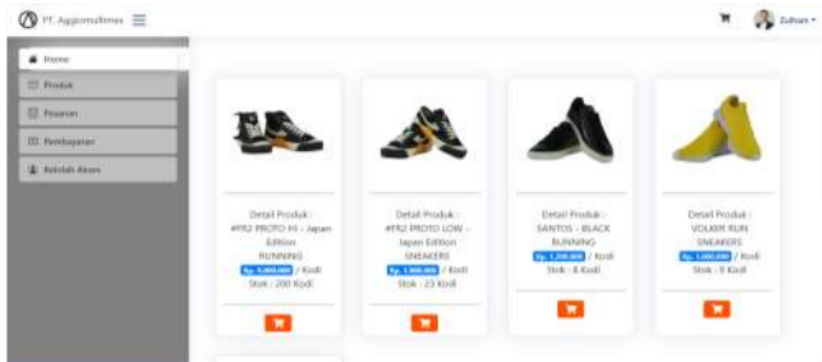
PT. Aggiomultimex

Zulhan

Home

Produk

Pesanan

Pembayaran

Kelola Akun

Detail Produk : #PR2 PROTO HI - Japan Edition RUNNING
Rp. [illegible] / Kodi
Stok : 200 Kodi

Detail Produk : #PR2 PROTO LOW - Japan Edition SNEAKERS
Rp. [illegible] / Kodi
Stok : 23 Kodi

Detail Produk : SANTOS - BLACK RUNNING
Rp. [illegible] / Kodi
Stok : 8 Kodi

Detail Produk : VOLKER RUN SNEAKERS
Rp. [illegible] / Kodi
Stok : 8 Kodi